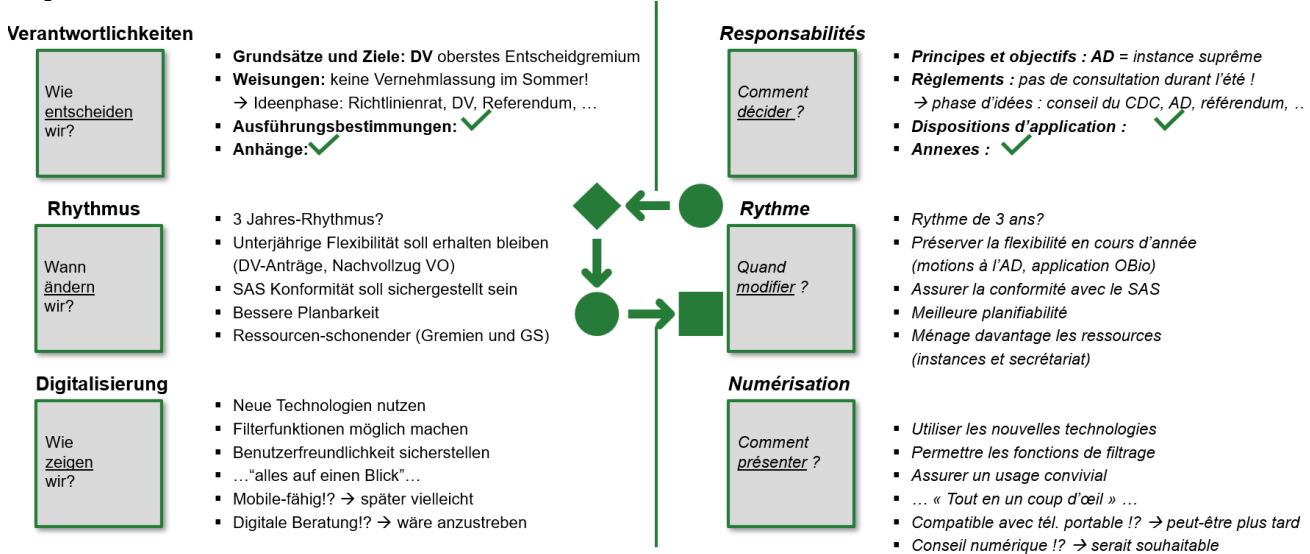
Verantwortlichkeiten

Wie entscheiden wir?

- **Grundsätze und Ziele: DV** oberstes Entscheidgremium
- **Weisungen:** keine Vernehmlassung im Sommer!
→ Ideenphase: Richtlinienrat, DV, Referendum, …
- **Ausführungsbestimmungen:** ✓
- **Anhänge:** ✓

Rhythmus

Wann ändern wir?

- 3 Jahres-Rhythmus?
- Unterjährige Flexibilität soll erhalten bleiben (DV-Anträge, Nachvollzug VO)
- SAS Konformität soll sichergestellt sein
- Bessere Planbarkeit
- Ressourcen-schonender (Gremien und GS)

Digitalisierung

Wie zeigen wir?

- Neue Technologien nutzen
- Filterfunktionen möglich machen
- Benutzerfreundlichkeit sicherstellen
- …"alles auf einen Blick"…
- Mobile-fähig!? → später vielleicht
- Digitale Beratung!? → wäre anzustreben

Responsabilités

Comment décider ?

- **Principes et objectifs : AD** = instance suprême
- **Règlements :** pas de consultation durant l'été !
→ phase d'idées : conseil du CDC, AD, référendum, …
- **Dispositions d'application :** ✓
- **Annexes :** ✓

Rythme

Quand modifier ?

- Rythme de 3 ans?
- Préserver la flexibilité en cours d'année (motions à l'AD, application OBio)
- Assurer la conformité avec le SAS
- Meilleure planifiabilité
- Ménage davantage les ressources (instances et secrétariat)

Numérisation

Comment présenter ?

- Utiliser les nouvelles technologies
- Permettre les fonctions de filtrage
- Assurer un usage convivial
- … « Tout en un coup d'œil » …
- Compatible avec tél. portable !? → peut-être plus tard
- Conseil numérique !? → serait souhaitable